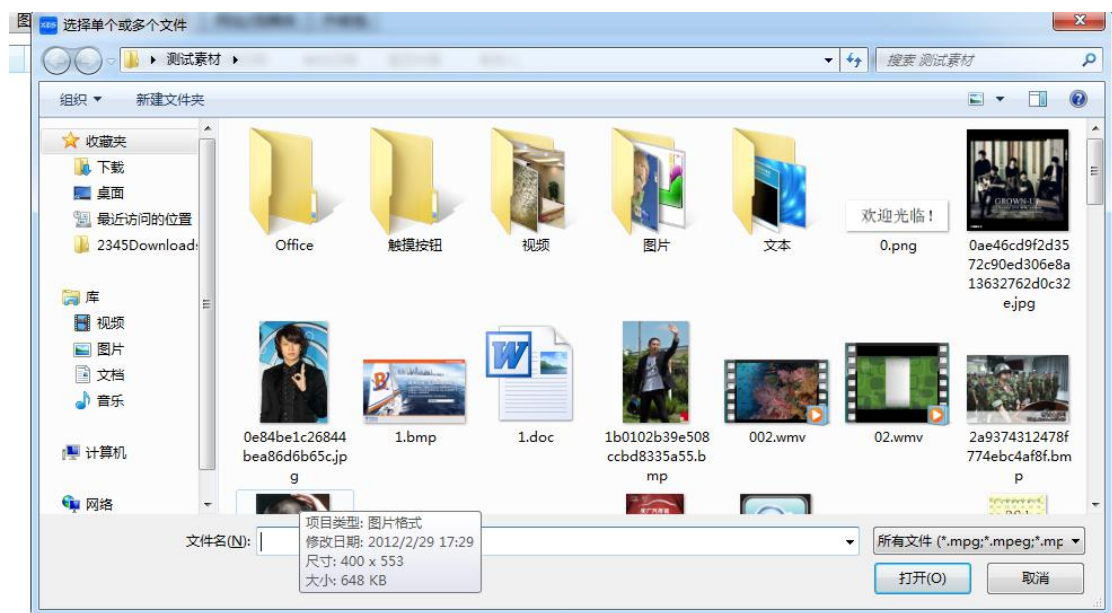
图

选择单个或多个文件

测试素材

搜索 测试素材

组织 ▾ 新建文件夹

收藏夹
下载
桌面
最近访问的位置
2345Downloads

库
视频
图片
文档
音乐

计算机

网络

Office
触摸按钮
视频
图片
文本
欢迎光临!
0.png
0ae46cd9f2d3572c90ed306e8a13632762d0c32e.jpg

0e84be1c26844bea86d6b65c.jpg
1.bmp
1.doc
1b0102b39e508ccbd8335a55.bmp
002.wmv
02.wmv
2a9374312478f774ebc4af8f.bmp

项目类型: 图片格式
修改日期: 2012/2/29 17:29
尺寸: 400 x 553
大小: 648 KB

文件名(N):
所有文件 (*.mpg;*.mpeg;*.mp
打开(O)
取消